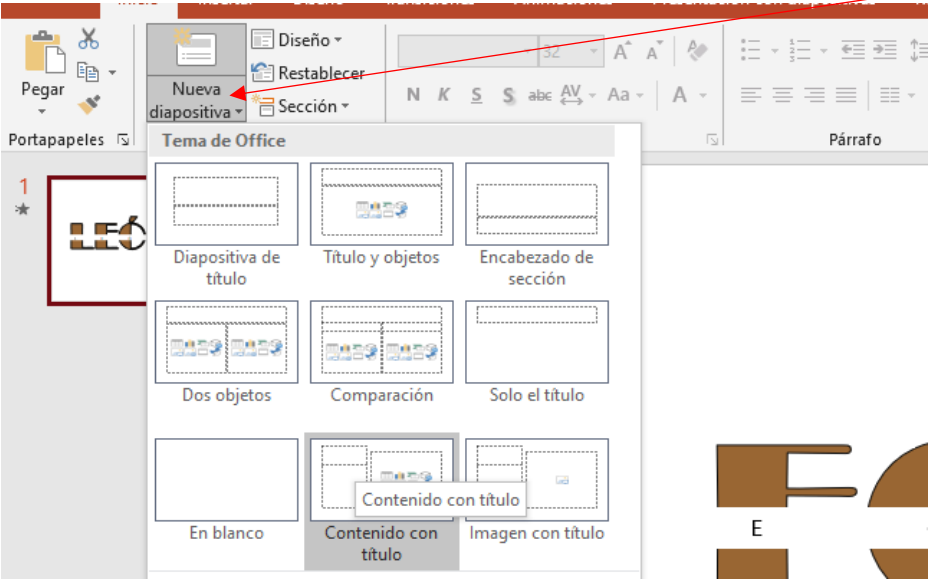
Pegar

Nueva diapositiva

Diseño

Restablecer

Sección

Portapapeles

32

N K S S abc AV Aa A

Párrafo

Tema de Office

Diapositiva de título

Título y objetos

Encabezado de sección

Dos objetos

Comparación

Solo el título

En blanco

Contenido con título

Imagen con título

Contenido con título

1

LEÓ

E